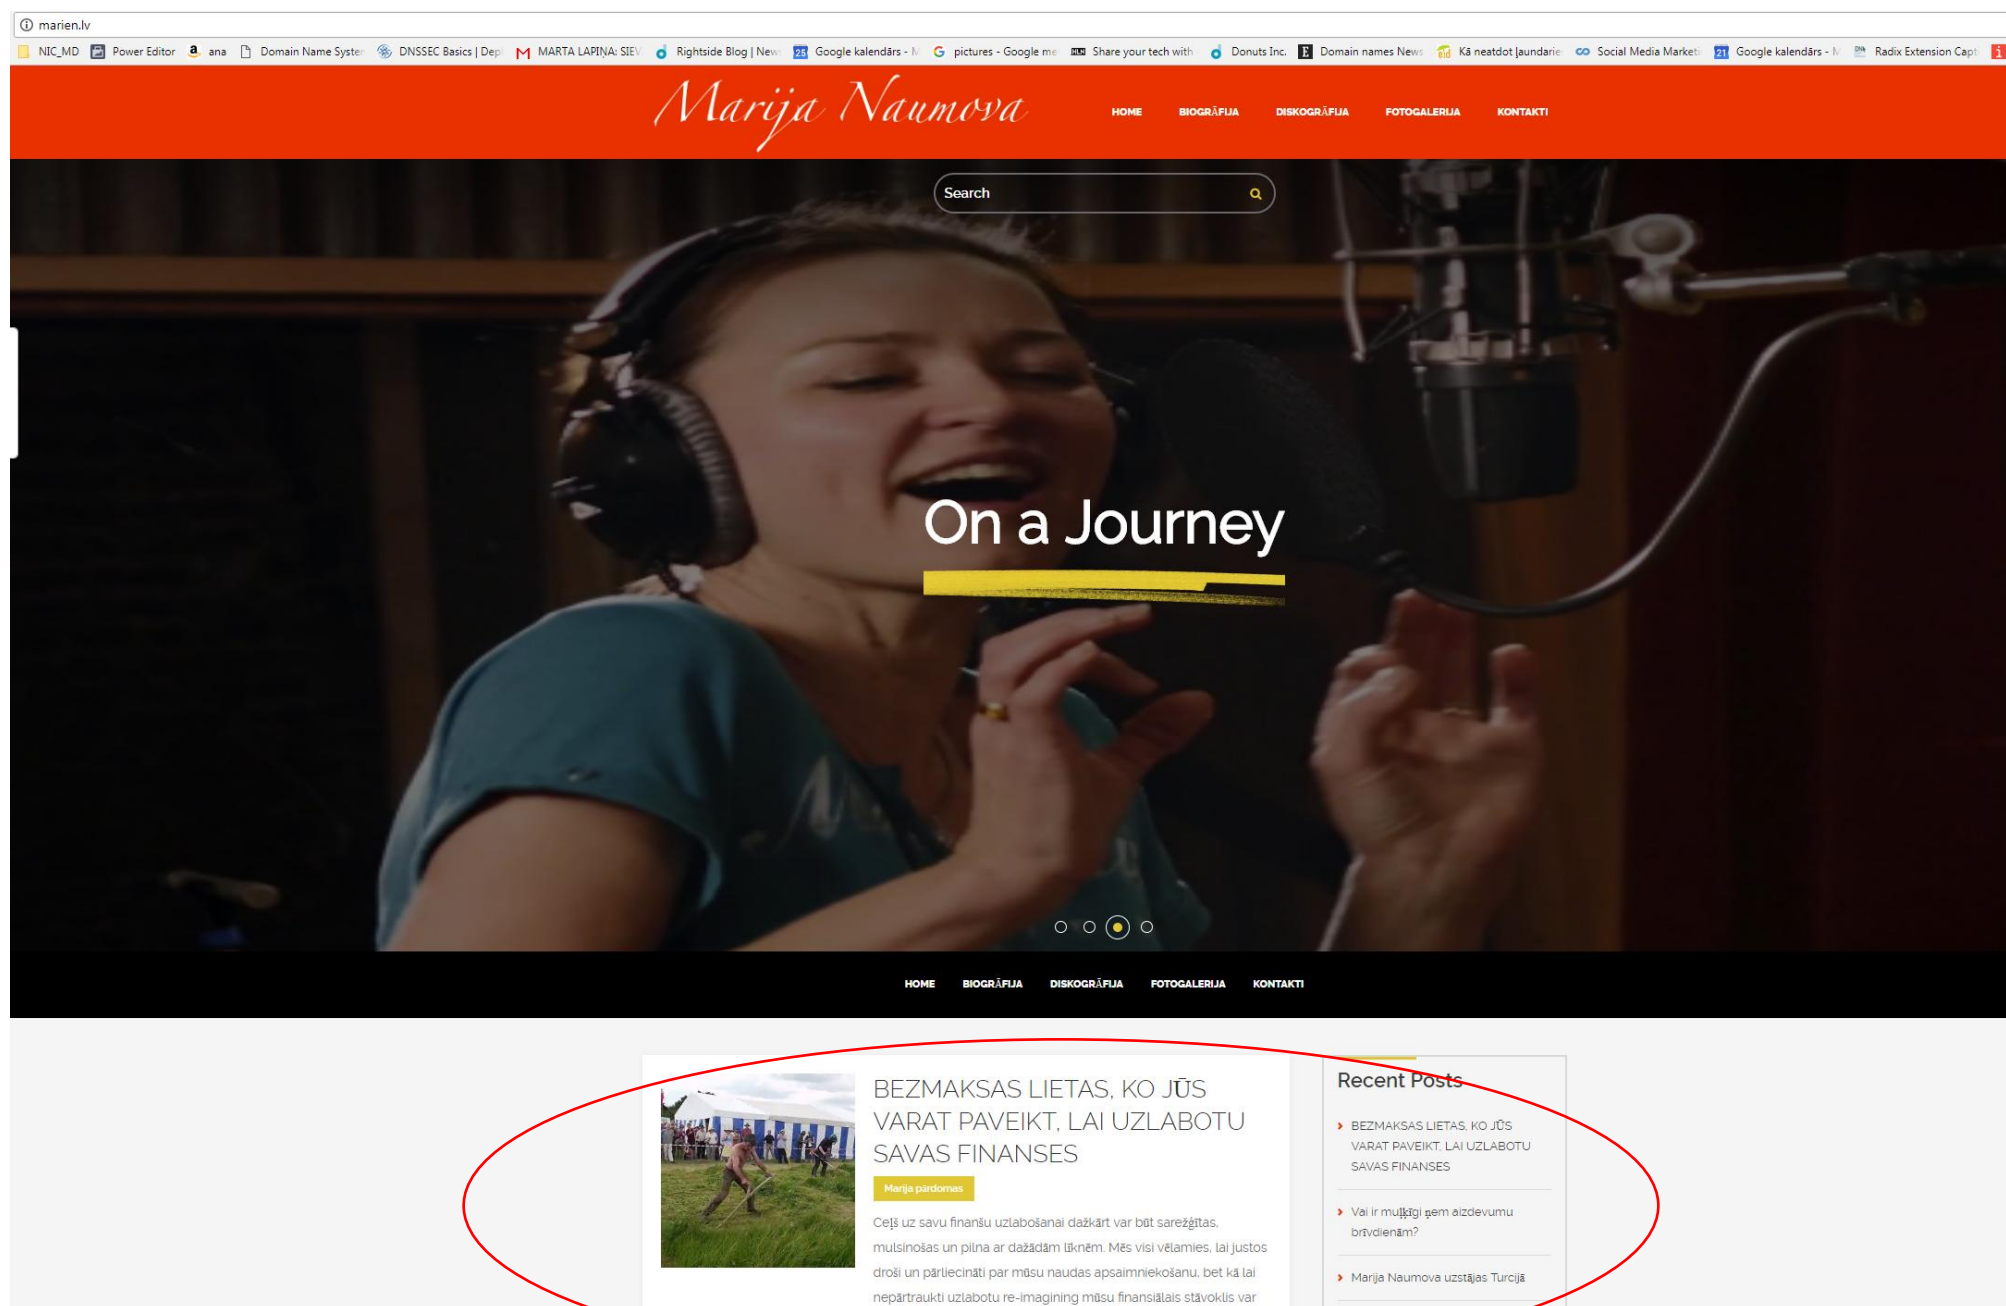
marien.lv

NIC_MD Power Editor ana Domain Name Syste DNSSEC Basics | Dep MARTA LAPIŅA: SIEV Rightside Blog | New Google kalendārs - M pictures - Google me Share your tech with Donuts Inc. Domain names News Kā neatdot ļaundarie Social Media Market Google kalendārs - M Radix Extension Capt

Marija Naumova

HOME BIOGRĀFIJA DISKOGRĀFIJA FOTOGALERIJA KONTAKTI

Search

On a Journey

HOME BIOGRĀFIJA DISKOGRĀFIJA FOTOGALERIJA KONTAKTI

BEZMAKSAS LIETAS, KO JŪS VARAT PAVEIKT, LAI UZLABOTU SAVAS FINANSES

Marija pārdomas

Ceļš uz savu finanšu uzlabošanai dažkārt var būt sarežģītas, mulsinošas un pilna ar dažādām līknēm. Mēs visi vēlamies, lai justos droši un pārliecināti par mūsu naudas apsaimniekošanu, bet kā lai nepārtraukti uzlabotu re-imagining mūsu finansiālais stāvoklis var

Recent Posts

BEZMAKSAS LIETAS, KO JŪS VARAT PAVEIKT, LAI UZLABOTU SAVAS FINANSES

Vai ir muļķīgi ņem aizdevumu brīvdienām?

Marija Naumova uzstājas Turcijā